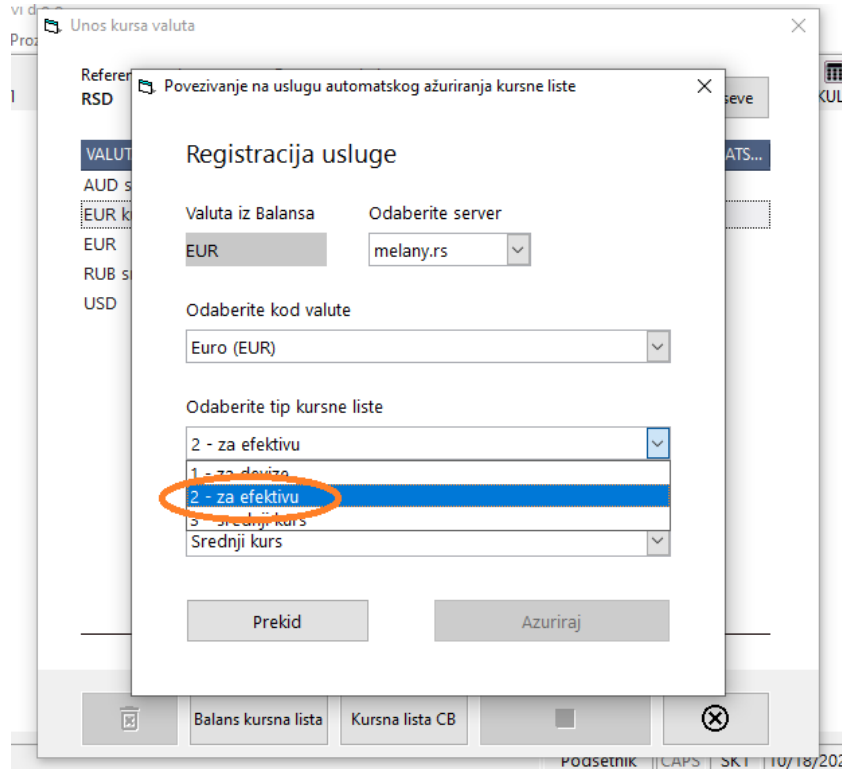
vi d.o.o.
Proz
Unos kursa valuta
Referen
RSD
1
seve
KUL
VALUT
ATS...
AUD s
EUR k
EUR
RUB s
USD
Povezivanje na uslugu automatskog ažuriranja kursne liste
Registracija usluge
Valuta iz Balansa
EUR
Odaberite server
melany.rs
Odaberite kod valute
Euro (EUR)
Odaberite tip kursne liste
2 - za efektivu
1 - za devize
2 - za efektivu
3 - srednji kurs
Srednji kurs
Prekid
Azuriraj
Balans kursna lista
Kursna lista CB
Podsetnik | CAPS | SKT | 10/18/202